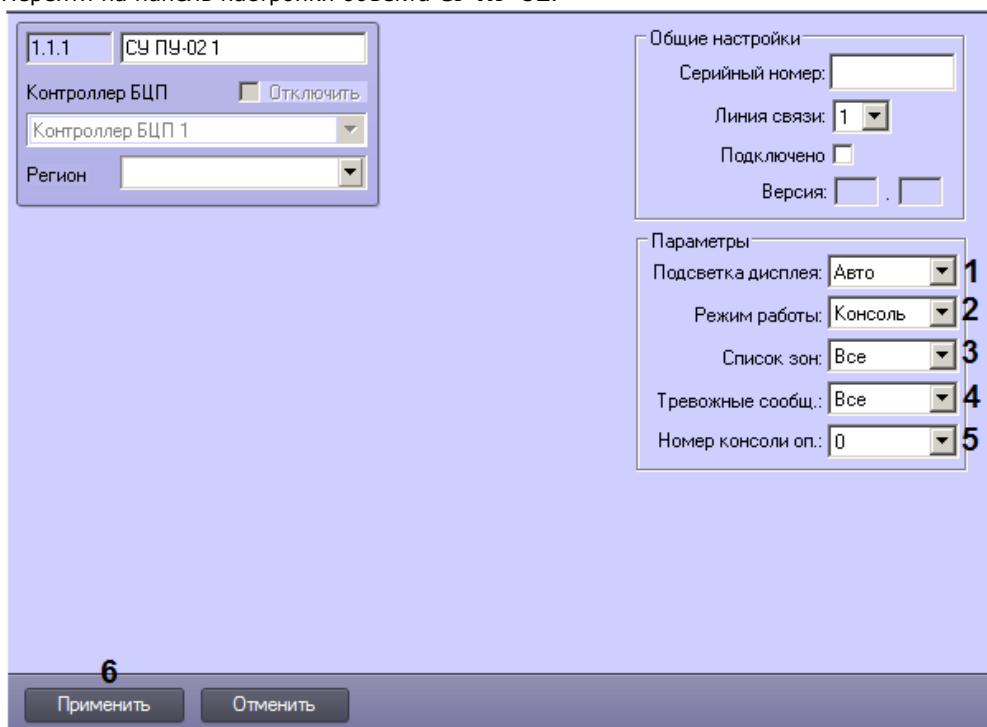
Перейти на панель настройки объекта СУ ПУ-02.

1.1.1 СУ ПУ-02 1

Контроллер БЦП Отключить

Контроллер БЦП 1

Регион

Общие настройки

Серийный номер:

Линия связи: 1

Подключено

Версия: .

Параметры

Подсветка дисплея: Авто 1

Режим работы: Консоль 2

Список зон: Все 3

Тревожные сообщ.: Все 4

Номер консоли оп.: 0 5

6

Применить Отменить